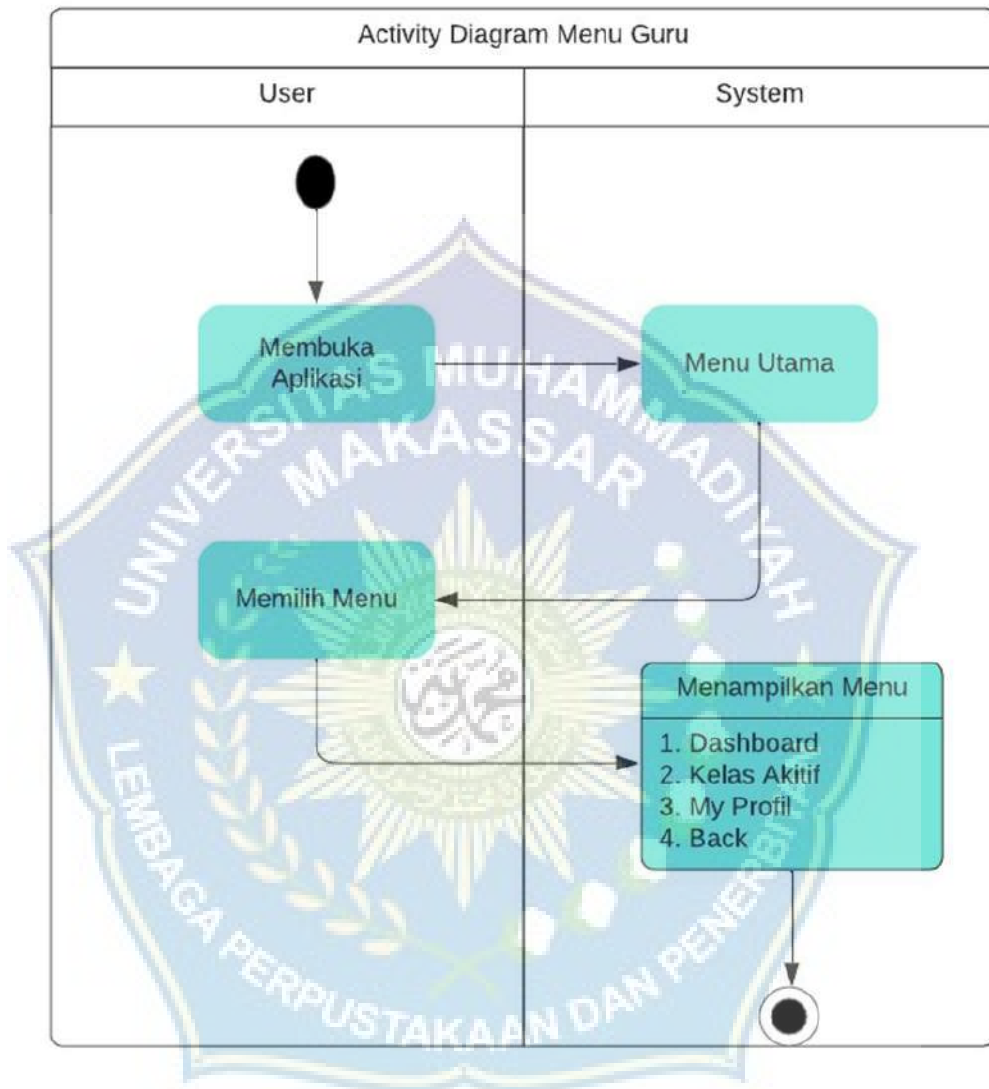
Activity Diagram Menu Guru

User

System

Membuka Aplikasi

Menu Utama

Memilih Menu

Menampilkan Menu

1. Dashboard
2. Kelas Akitif
3. My Profil
4. Back

UNIVERSITAS MUHAMMADIYAH MAKASSAR

LEMBAGA PERPUSTAKAAN DAN PENERBITAN